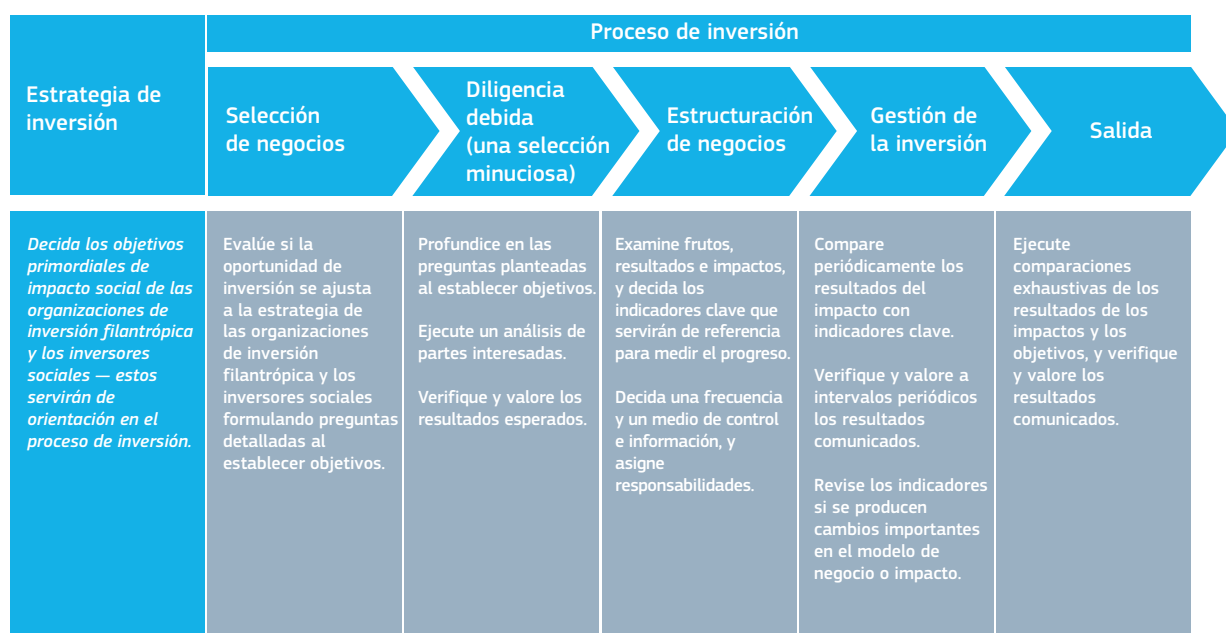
Estrategia de inversión

Proceso de inversión

| Estrategia de inversión | Selección de negocios | Diligencia debida (una selección minuciosa) | Estructuración de negocios | Gestión de la inversión | Salida |
|---|---|---|---|---|---|
| Decida los objetivos primordiales de impacto social de las organizaciones de inversión filantrópica y los inversores sociales — estos servirán de orientación en el proceso de inversión. | Evalúe si la oportunidad de inversión se ajusta a la estrategia de las organizaciones de inversión filantrópica y los inversores sociales formulando preguntas detalladas al establecer objetivos. | Profundice en las preguntas planteadas al establecer objetivos. Ejecute un análisis de partes interesadas. Verifique y valore los resultados esperados. | Examine frutos, resultados e impactos, y decida los indicadores clave que servirán de referencia para medir el progreso. Decida una frecuencia y un medio de control e información, y asigne responsabilidades. | Compare periódicamente los resultados del impacto con indicadores clave. Verifique y valore a intervalos periódicos los resultados comunicados. Revise los indicadores si se producen cambios importantes en el modelo de negocio o impacto. | Ejecute comparaciones exhaustivas de los resultados de los impactos y los objetivos, y verifique y valore los resultados comunicados. |